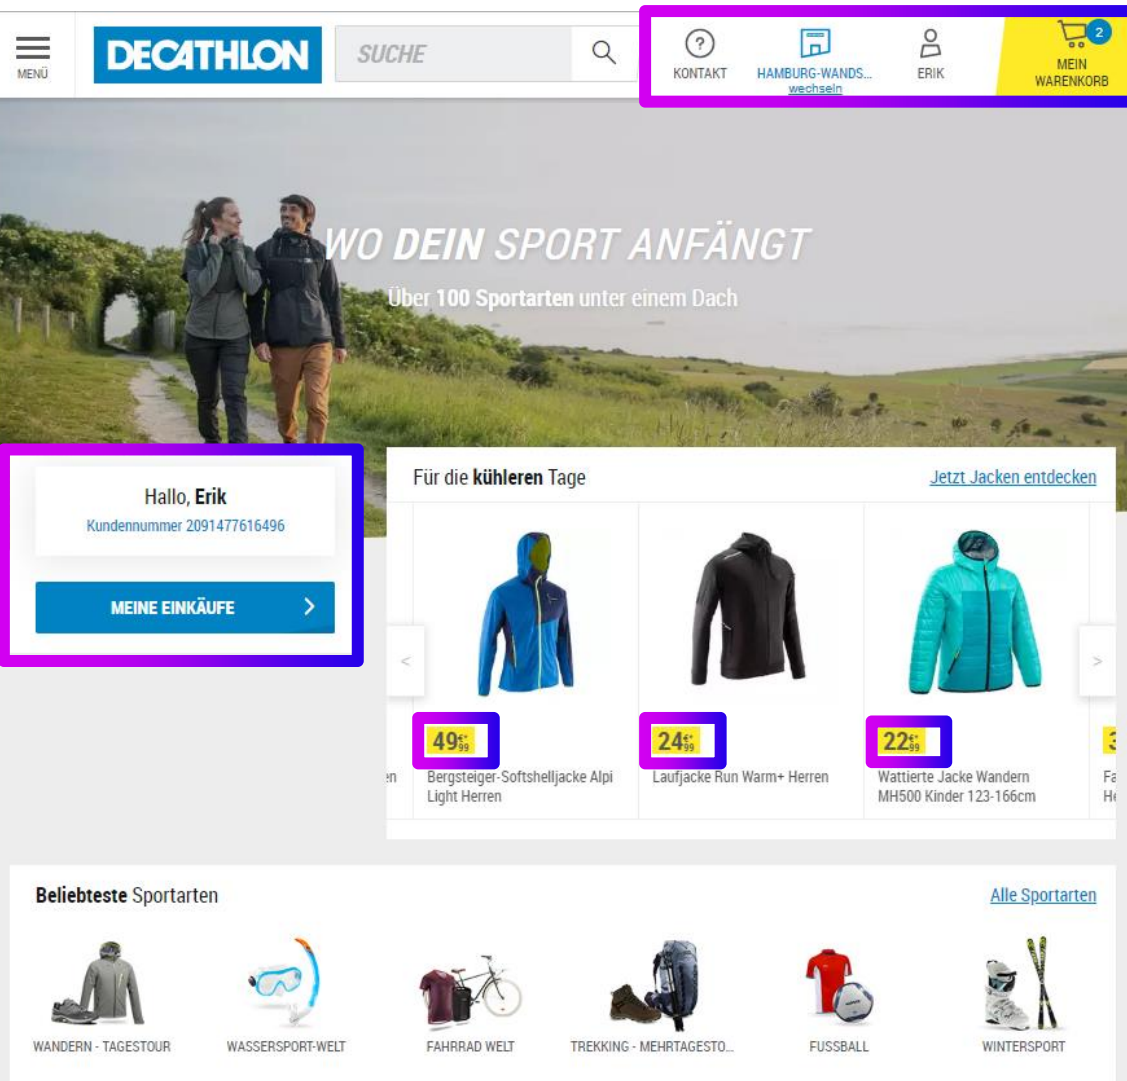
MENÜ

DECATHLON

SUCHE

KONTAKT

HAMBURG-WANDS...
wechseln

ERIK

2
MEIN WARENKORB

WO DEIN SPORT ANFÄNGT

Über 100 Sportarten unter einem Dach

Hallo, Erik
Kundennummer 2091477616496

MEINE EINKÄUFE

Für die kühleren Tage

Jetzt Jacken entdecken

<

49€ 99
Bergsteiger-Softshelljacke Alpi Light Herren

24€ 99
Laufjacke Run Warm+ Herren

22€ 99
Wattierte Jacke Wandern MH500 Kinder 123-166cm

>

Beliebteste Sportarten

Alle Sportarten

WANDERN - TAGESTOUR

WASSERSPORT-WELT

FAHRRAD WELT

TREKKING - MEHRTAGESTO...

FUSSBALL

WINTERSPORT